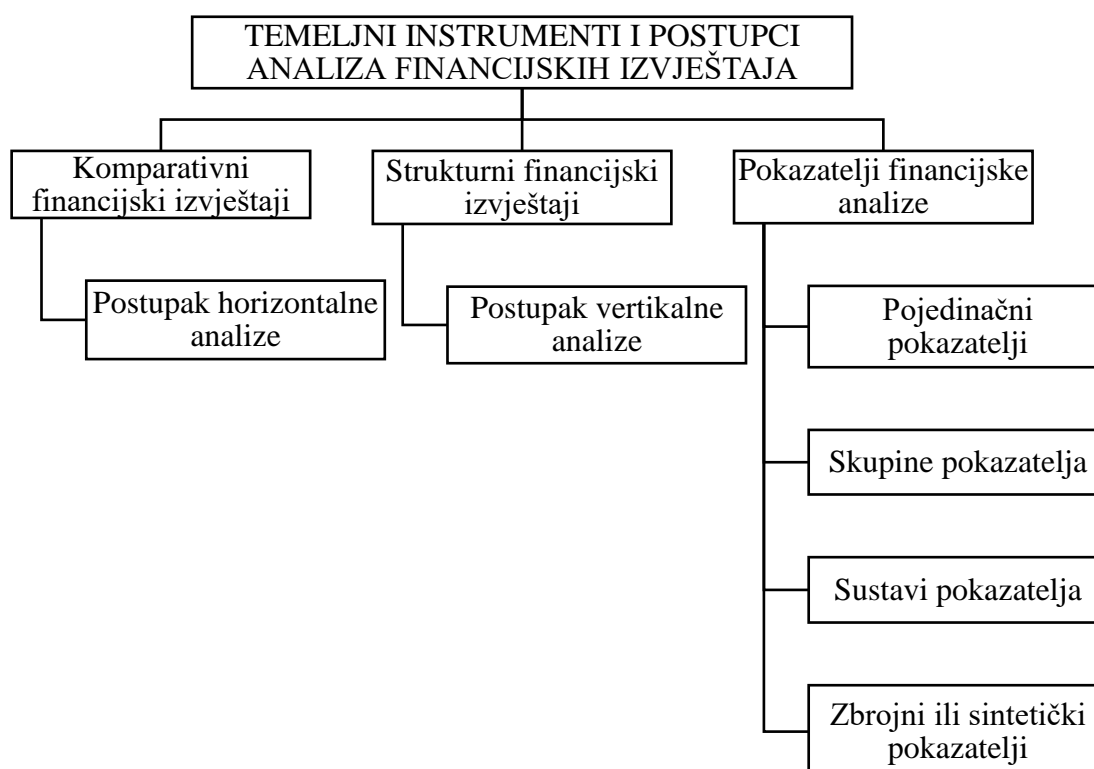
TEMELJNI INSTRUMENTI I POSTUPCI ANALIZA FINANCIJSKIH IZVJEŠTAJA

Komparativni financijski izvještaji

Postupak horizontalne analize

Strukturni financijski izvještaji

Postupak vertikalne analize

Pokazatelji financijske analize

Pojedinačni pokazatelji

Skupine pokazatelja

Sustavi pokazatelja

Zbrojni ili sintetički pokazatelji